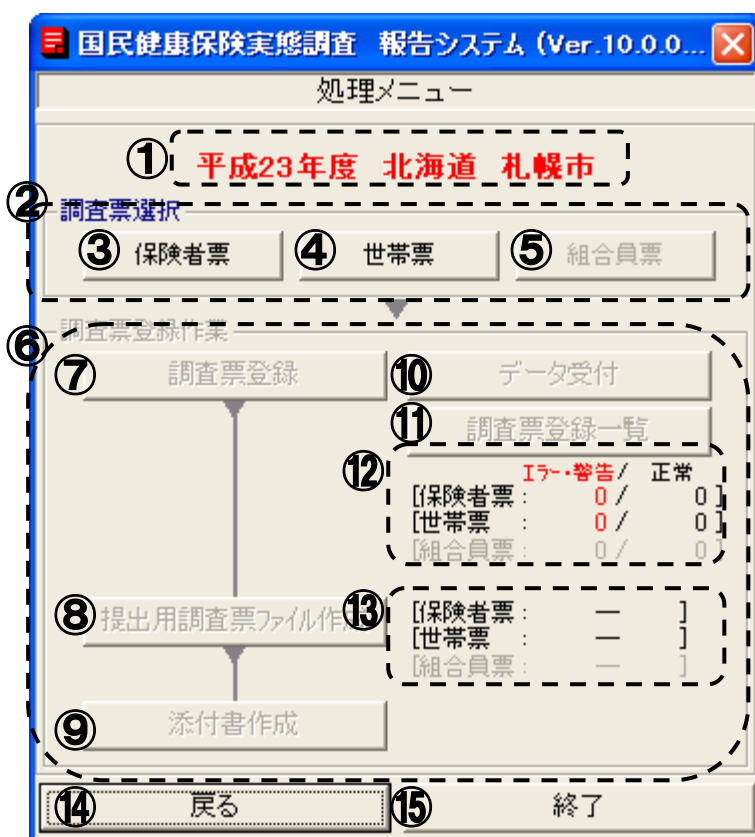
国民健康保険実態調査　報告システム (Ver.10.0.0...

処理メニュー

①
平成23年度　北海道　札幌市

②
調査票選択

③ 保険者票

④ 世帯票

⑤ 組合員票

⑥
調査票登録作業

⑦ 調査票登録

⑩ データ受付

⑪ 調査票登録一覧

⑫
エラー・警告 / 正常
[保険者票 : 0 / 0]
[世帯票 : 0 / 0]
[組合員票 : 0 / 0]

⑧ 提出用調査票ファイル作成

⑬
[保険者票 : ー ]
[世帯票 : ー ]
[組合員票 : ー ]

⑨ 添付書作成

⑭ 戻る

⑮ 終了